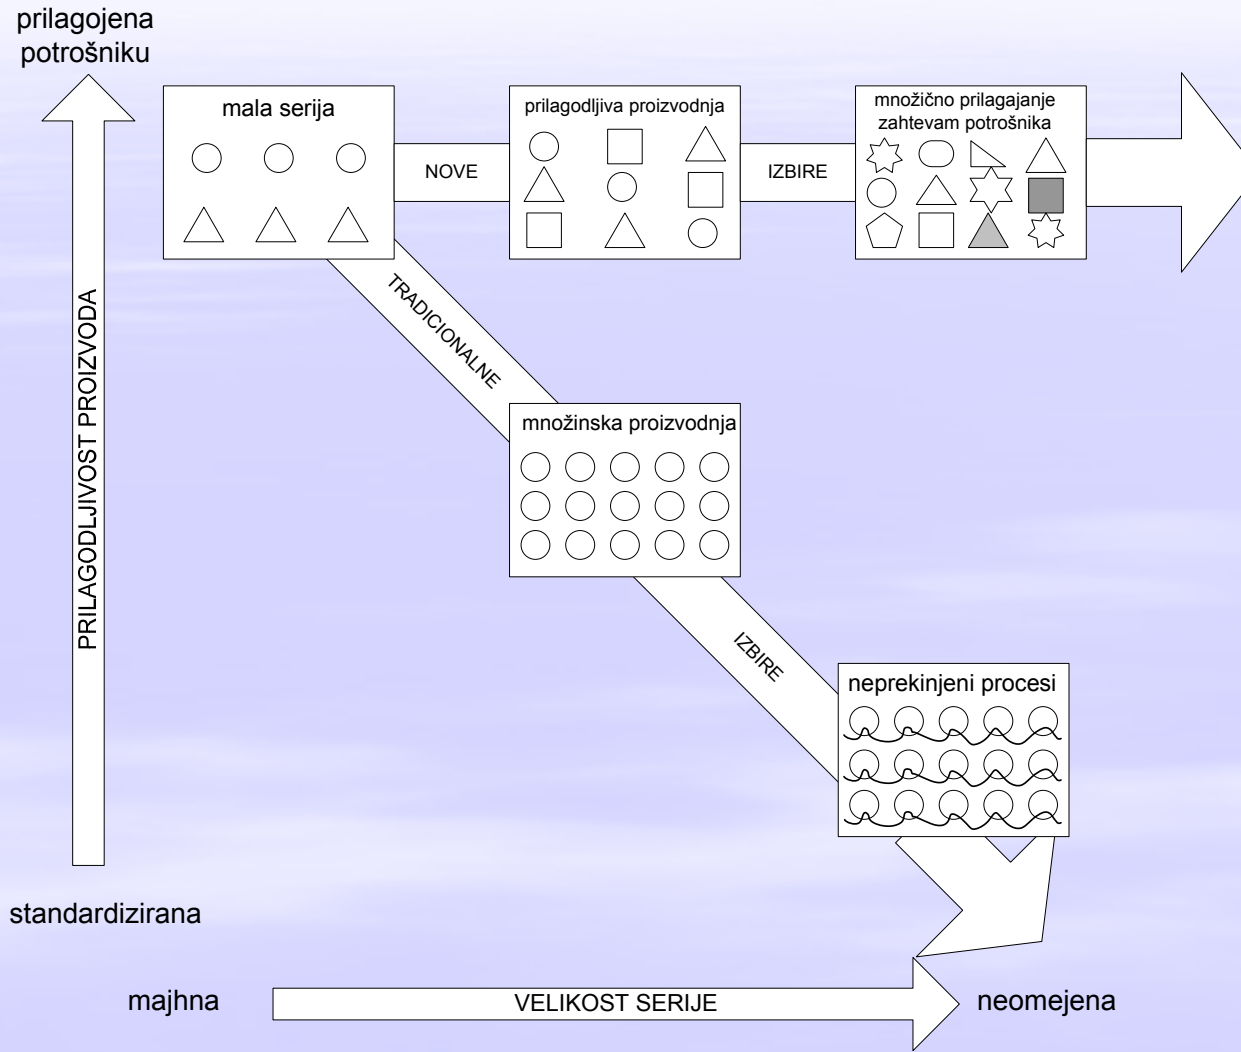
prilagojena potrošniku

mala serija

NOVE

prilagodljiva proizvodnja

IZBIRE

množično prilagajanje zahtevam potrošnika

PRILAGODLJIVOST PROIZVODA

TRADICIONALNE

množinska proizvodnja

IZBIRE

neprekinjeni procesi

standardizirana

majhna

VELIKOST SERIJE

neomejena